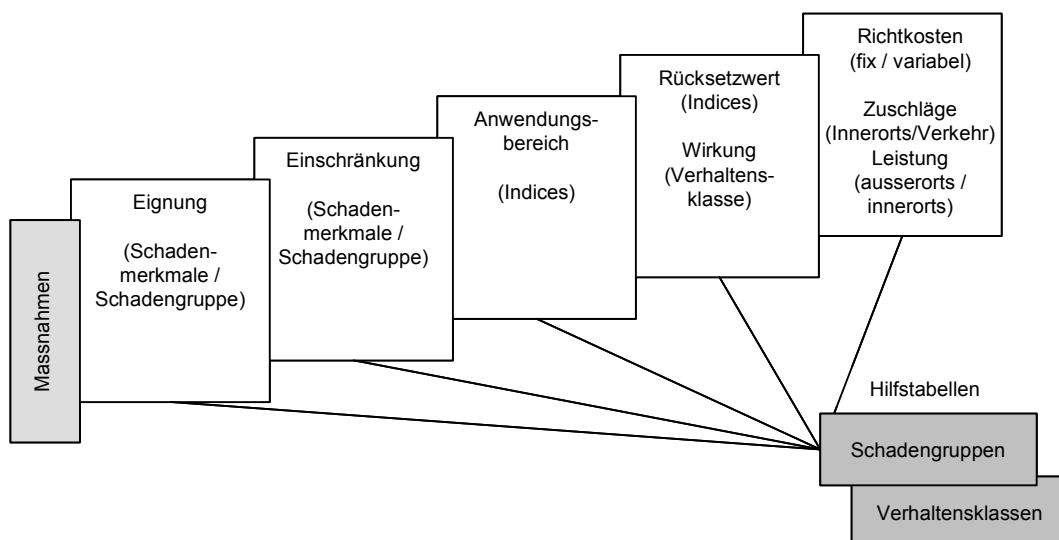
Massnahmen

Eignung

(Schadenmerkmale / Schadengruppe)

Einschränkung

(Schadenmerkmale / Schadengruppe)

Anwendungsbereich

(Indices)

Rücksetzwert (Indices)

Wirkung (Verhaltensklasse)

Richtkosten (fix / variabel)

Zuschläge (Innerorts/Verkehr)
Leistung (ausserorts / innerorts)

Hilfstabellen

Schadengruppen

Verhaltensklassen